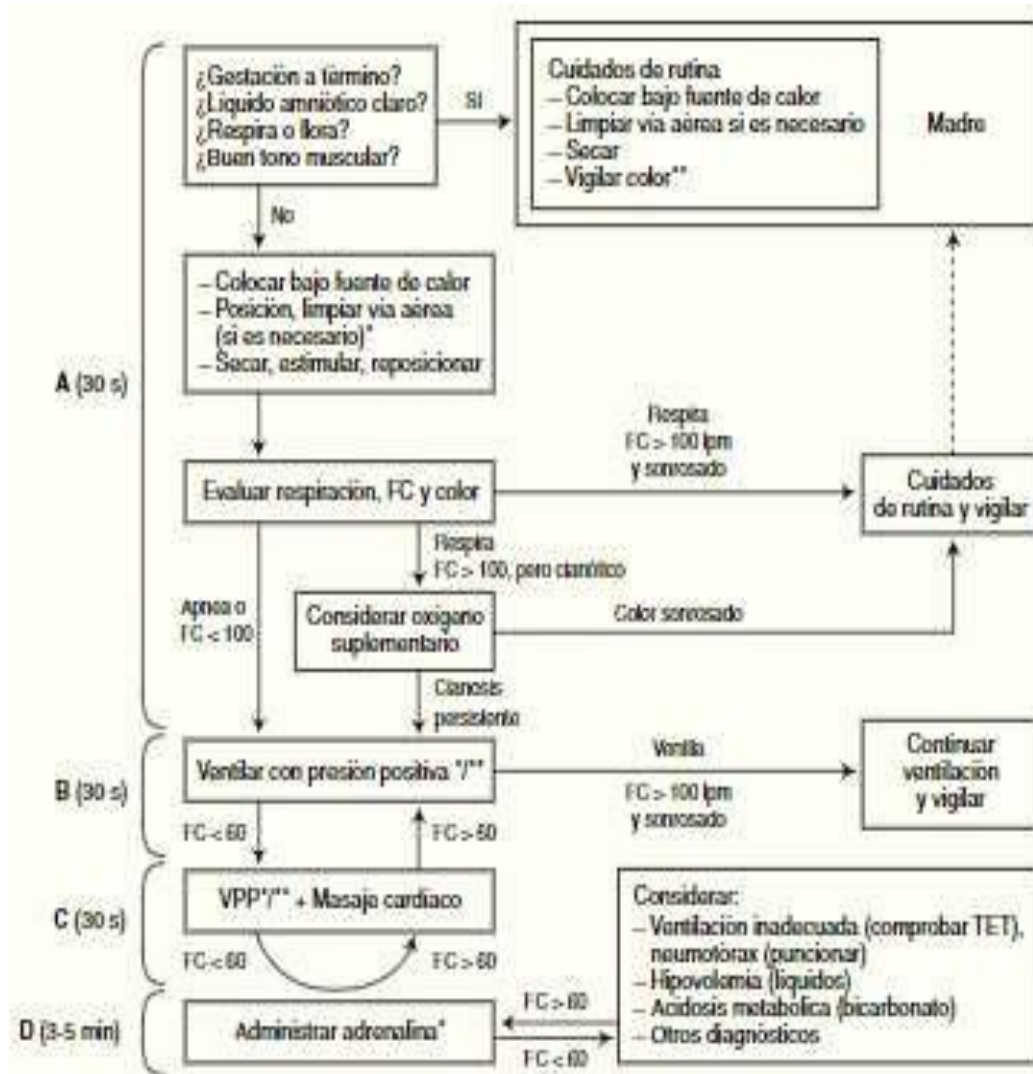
¿Gestación a término?
¿Líquido amniótico claro?
¿Respira o llora?
¿Buen tono muscular?

Sí

Cuidados de rutina
– Colocar bajo fuente de calor
– Limpiar vía aérea si es necesario
– Secar
– Vigilar color**

Madre

No

– Colocar bajo fuente de calor
– Posición, limpiar vía aérea (si es necesario)*
– Secar, estimular, reposicionar

A (30 s)

Evaluar respiración, FC y color

Respira
FC > 100 lpm
y sonrosado

Cuidados de rutina y vigilar

Respira
FC > 100, pero cianótico

Apnea o FC < 100

Considerar oxígeno suplementario

Color sonrosado

Cianosis persistente

B (30 s)

Ventilar con presión positiva */**

Ventila
FC > 100 lpm
y sonrosado

Continuar ventilación y vigilar

FC < 60

FC > 60

C (30 s)

VPP*/** + Masaje cardíaco

FC < 60

FC > 60

Considerar:
– Ventilación inadecuada (comprobar TET), neumotórax (puncionar)
– Hipovolemia (líquidos)
– Acidosis metabólica (bicarbonato)
– Otros diagnósticos

D (3-5 min)

Administrar adrenalina*

FC > 60

FC < 60